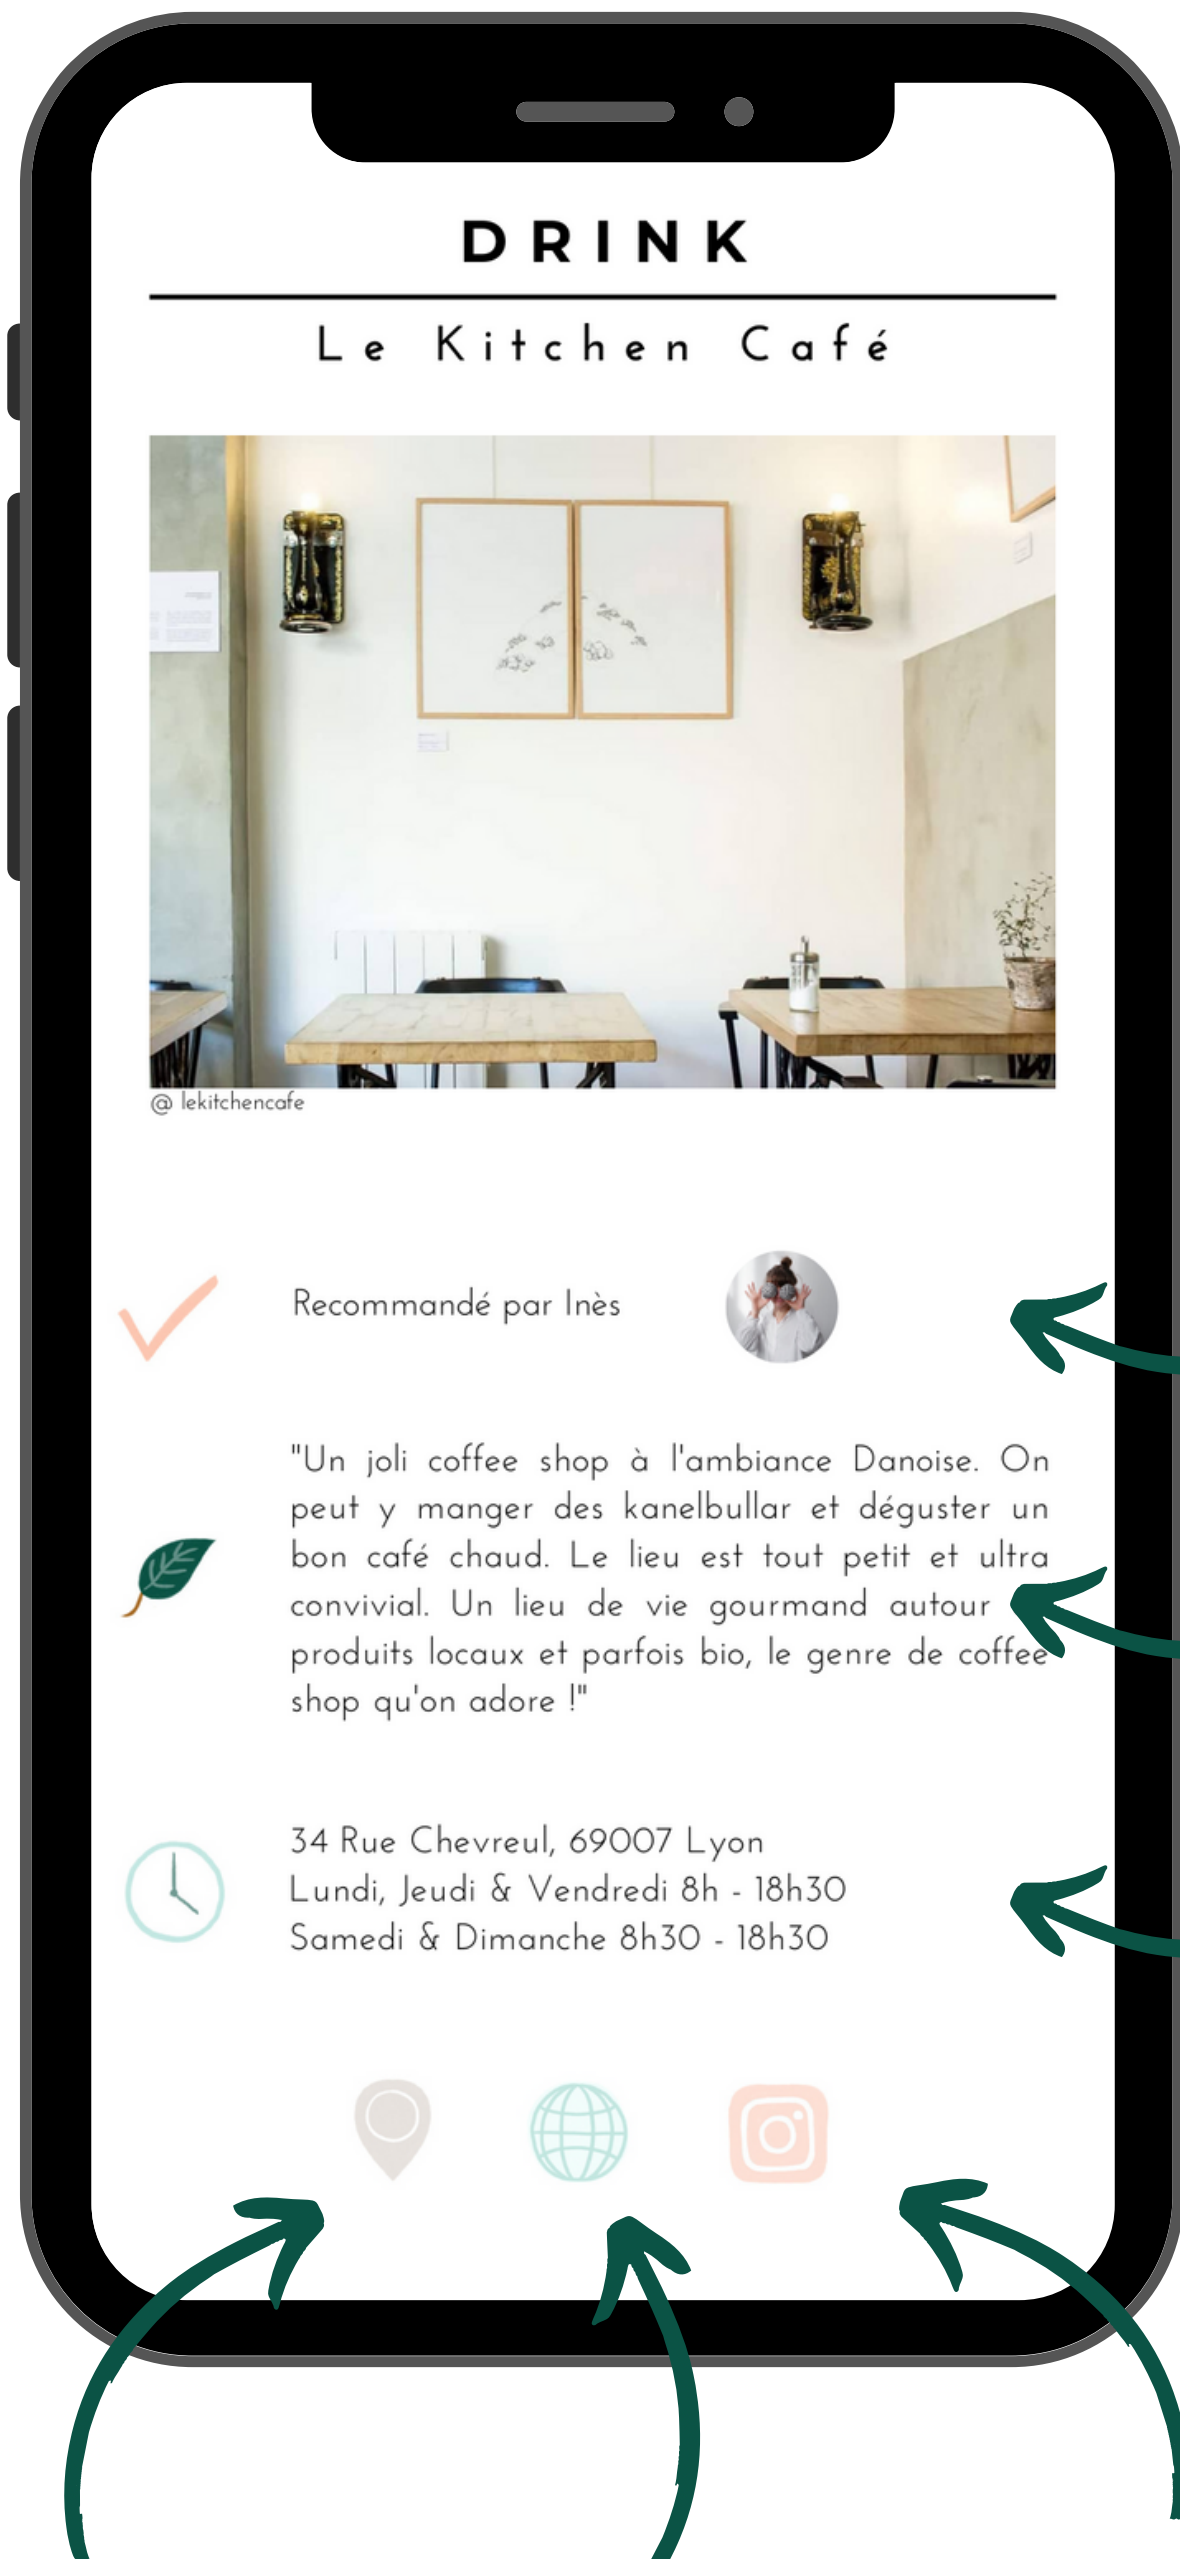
DRINK

Le Kitchen Café

@ lekitchencafe

Recommandé par Inès

"Un joli coffee shop à l'ambiance Danoise. On peut y manger des kanelbullar et déguster un bon café chaud. Le lieu est tout petit et ultra convivial. Un lieu de vie gourmand autour produits locaux et parfois bio, le genre de coffee shop qu'on adore !"

34 Rue Chevreul, 69007 Lyon
Lundi, Jeudi & Vendredi 8h - 18h30
Samedi & Dimanche 8h30 - 18h30